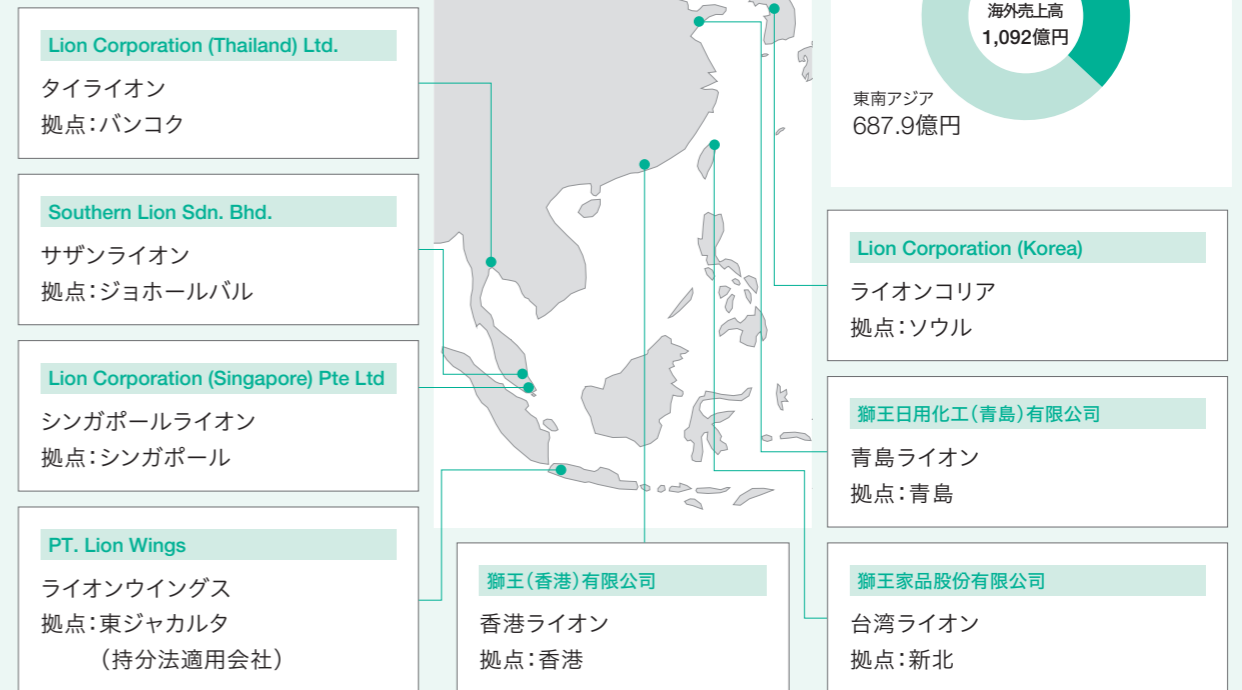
Lion Corporation (Thailand) Ltd.
タイライオン
拠点：バンコク

Southern Lion Sdn. Bhd.
サザンライオン
拠点：ジョホールバル

Lion Corporation (Singapore) Pte Ltd
シンガポールライオン
拠点：シンガポール

PT. Lion Wings
ライオンウイングス
拠点：東ジャカルタ
（持分法適用会社）

海外売上高
1,092億円

東南アジア
687.9億円

Lion Corporation (Korea)
ライオンコリア
拠点：ソウル

獅王日用化工（青島）有限公司
青島ライオン
拠点：青島

獅王（香港）有限公司
香港ライオン
拠点：香港

獅王家品股份有限公司
台湾ライオン
拠点：新北